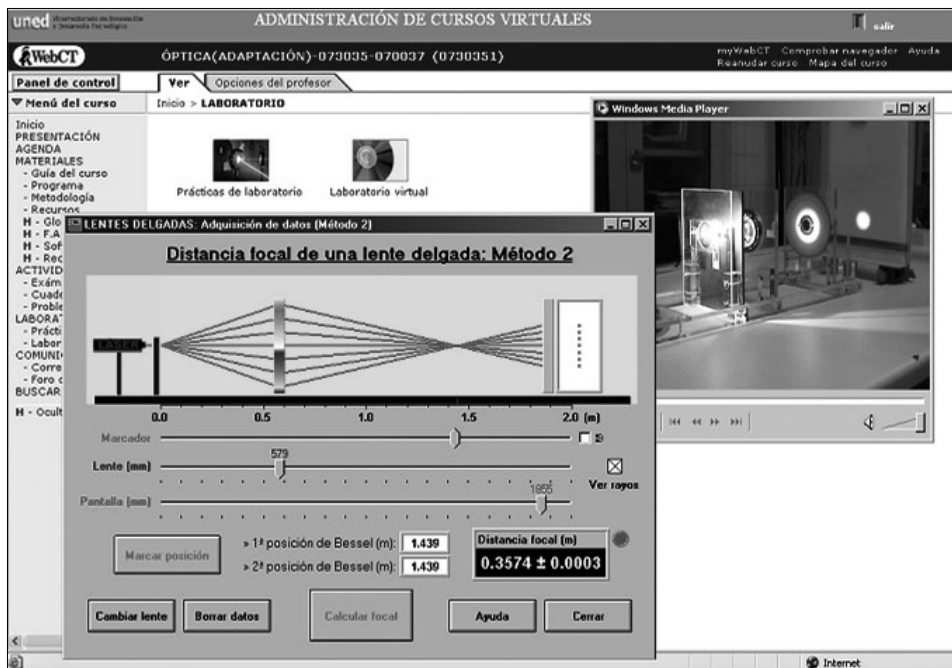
uned Vicerrectorado de Innovación y Desarrollo Tecnológico

ADMINISTRACIÓN DE CURSOS VIRTUALES

salir

WebCT

ÓPTICA(ADAPTACIÓN)-073035-070037 (0730351)

myWebCT Comprobar navegador Ayuda
Reanudar curso Mapa del curso

Panel de control

Ver Opciones del profesor

▼Menú del curso

Inicio > LABORATORIO

Inicio
PRESENTACIÓN
AGENDA
MATERIALES
- Guía del curso
- Programa
- Metodología
- Recursos
H - Glo
H - F.A
H - Sof
H - Rec
ACTIVID
- Exám
- Cuade
- Proble
LABORAT
- Prácti
- Labor
COMUNI
- Corre
- Foro c
BUSCAR
H - Ocult

Prácticas de laboratorio

Laboratorio virtual

Windows Media Player

LENTES DELGADAS: Adquisición de datos (Método 2)

Distancia focal de una lente delgada: Método 2

LASER

0.0 0.5 1.0 1.5 2.0 (m)

Marcador

Lente (mm)

579

Ver rayos

Pantalla (mm)

1855

Marcar posición

» 1ª posición de Bessel (m): 1.439

» 2ª posición de Bessel (m): 1.439

Distancia focal (m)

0.3574 ± 0.0003

Cambiar lente

Borrar datos

Calcular focal

Ayuda

Cerrar

Internet